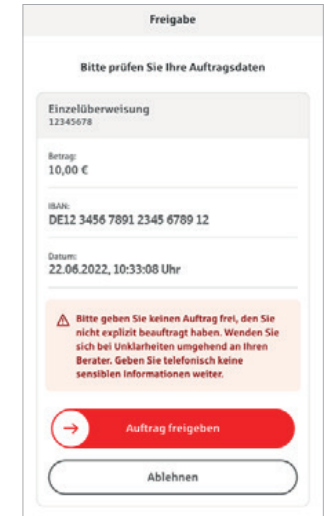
Freigabe

Bitte prüfen Sie Ihre Auftragsdaten

Einzelüberweisung
12345678

Betrag:
10,00 €

IBAN:
DE12 3456 7891 2345 6789 12

Datum:
22.06.2022, 10:33:08 Uhr

Bitte geben Sie keinen Auftrag frei, den Sie nicht explizit beauftragt haben. Wenden Sie sich bei Unklarheiten umgehend an Ihren Berater. Geben Sie telefonisch keine sensiblen Informationen weiter.

Auftrag freigeben

Ablehnen